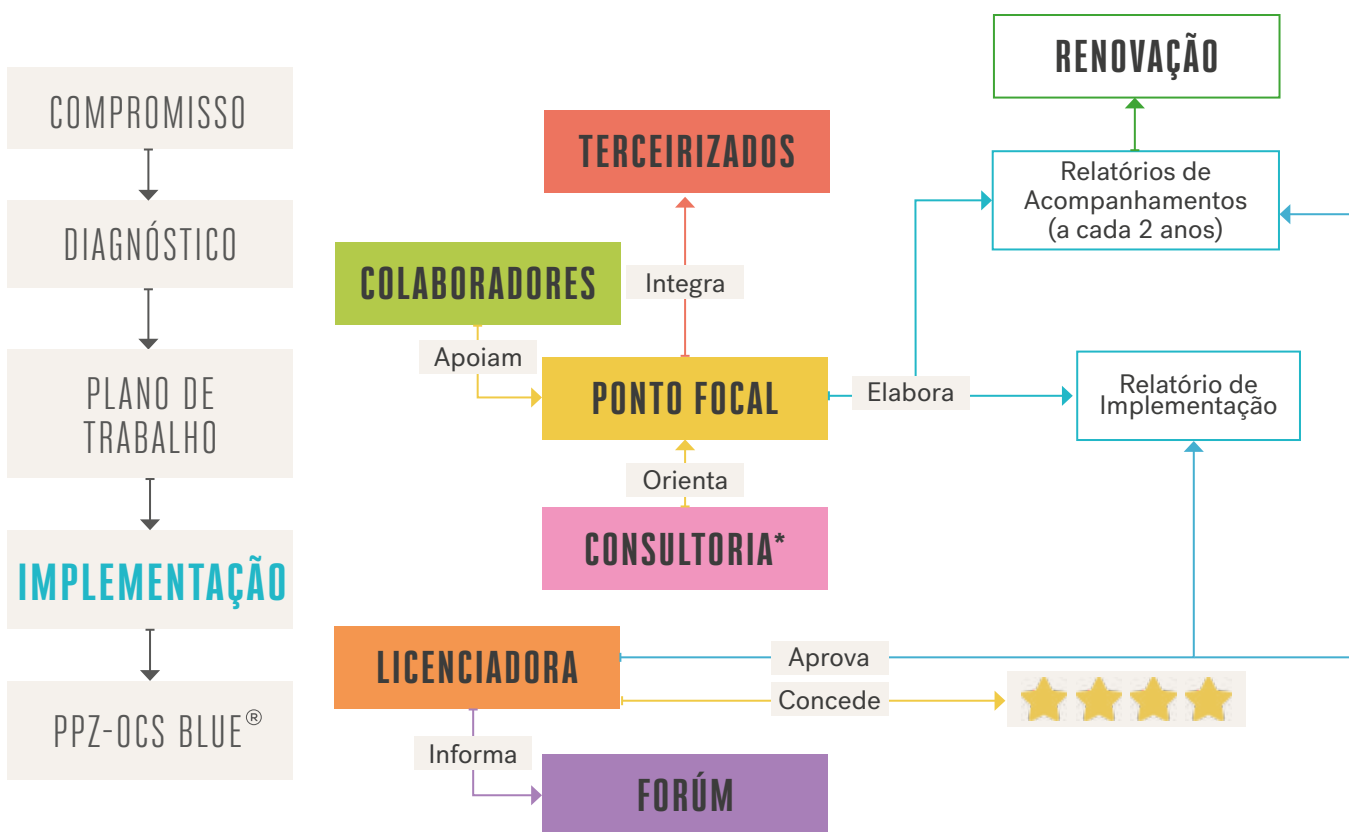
COMPROMISSO

DIAGNÓSTICO

PLANO DE TRABALHO

IMPLEMENTAÇÃO

PPZ-OCS BLUE®

RENOVAÇÃO

TERCEIRIZADOS

Relatórios de Acompanhamentos (a cada 2 anos)

COLABORADORES

Integra

Apoiam

PONTO FOCAL

Elabora

Relatório de Implementação

Orienta

CONSULTORIA*

LICENCIADORA

Aprova

Concede

Informa

FORÚM